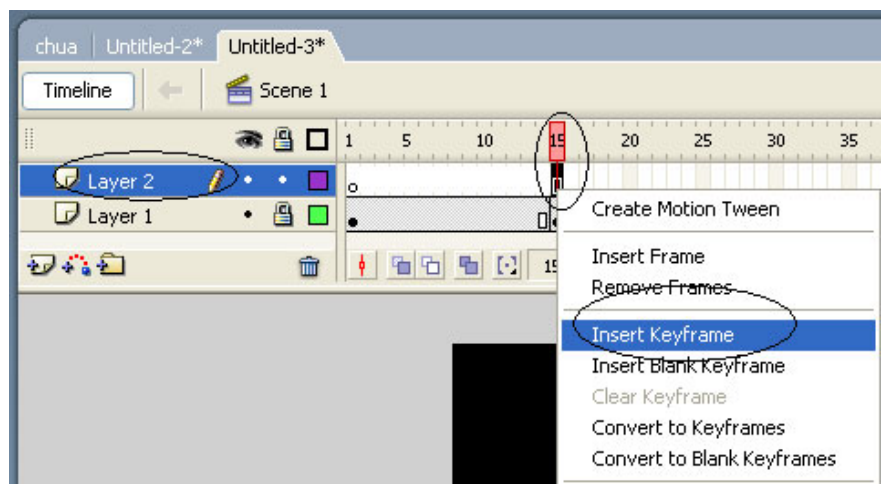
chua | Untitled-2* | Untitled-3*

Timeline

Scene 1

1 5 10 15 20 25 30 35

Layer 2

Layer 1

15

Create Motion Tween

Insert Frame

Remove Frames

Insert Keyframe

Insert Blank Keyframe

Clear Keyframe

Convert to Keyframes

Convert to Blank Keyframes